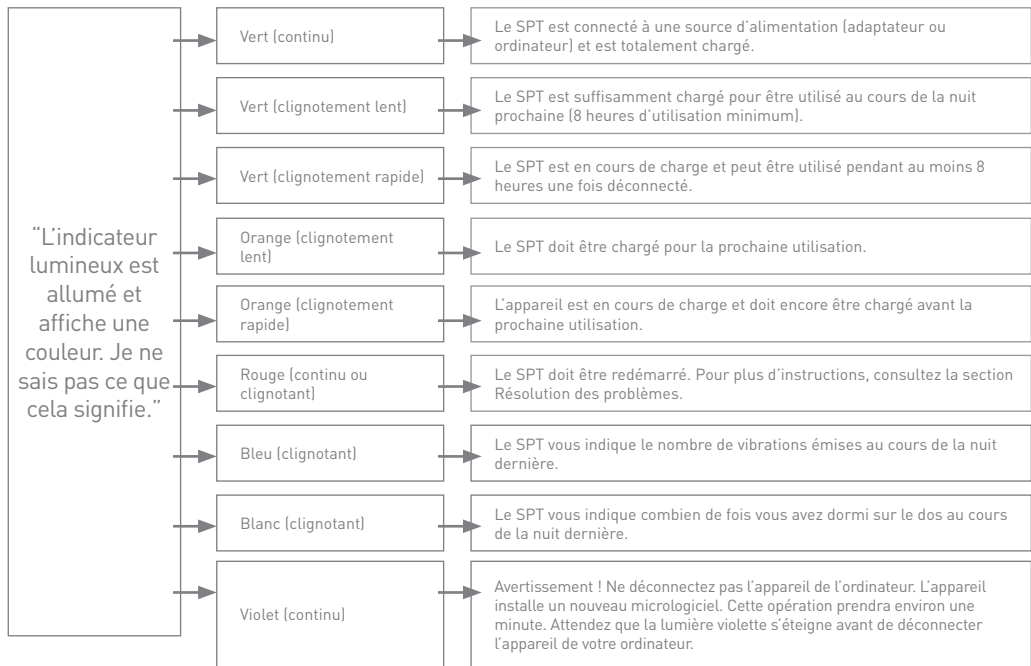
“L’indicateur lumineux est allumé et affiche une couleur. Je ne sais pas ce que cela signifie.”

Vert (continu)

Le SPT est connecté à une source d’alimentation (adaptateur ou ordinateur) et est totalement chargé.

Vert (clignotement lent)

Le SPT est suffisamment chargé pour être utilisé au cours de la nuit prochaine (8 heures d’utilisation minimum).

Vert (clignotement rapide)

Le SPT est en cours de charge et peut être utilisé pendant au moins 8 heures une fois déconnecté.

Orange (clignotement lent)

Le SPT doit être chargé pour la prochaine utilisation.

Orange (clignotement rapide)

L’appareil est en cours de charge et doit encore être chargé avant la prochaine utilisation.

Rouge (continu ou clignotant)

Le SPT doit être redémarré. Pour plus d’instructions, consultez la section Résolution des problèmes.

Bleu (clignotant)

Le SPT vous indique le nombre de vibrations émises au cours de la nuit dernière.

Blanc (clignotant)

Le SPT vous indique combien de fois vous avez dormi sur le dos au cours de la nuit dernière.

Violet (continu)

Avertissement ! Ne déconnectez pas l’appareil de l’ordinateur. L’appareil installe un nouveau micrologiciel. Cette opération prendra environ une minute. Attendez que la lumière violette s’éteigne avant de déconnecter l’appareil de votre ordinateur.